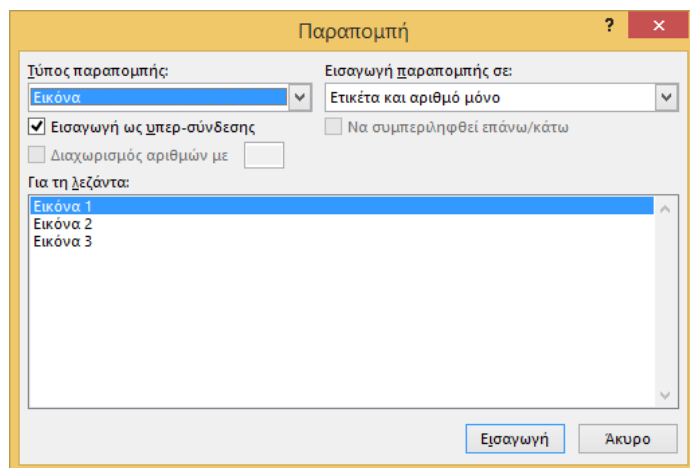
Παραπομπή

?

Τύπος παραπομπής:

Εικόνα

Εισαγωγή παραπομπής σε:

Ετικέτα και αριθμό μόνο

Εισαγωγή ως υπερ-σύνδεσης

Να συμπεριληφθεί επάνω/κάτω

Διαχωρισμός αριθμών με

Για τη λεζάντα:

Εικόνα 1
Εικόνα 2
Εικόνα 3

Εισαγωγή

Άκυρο